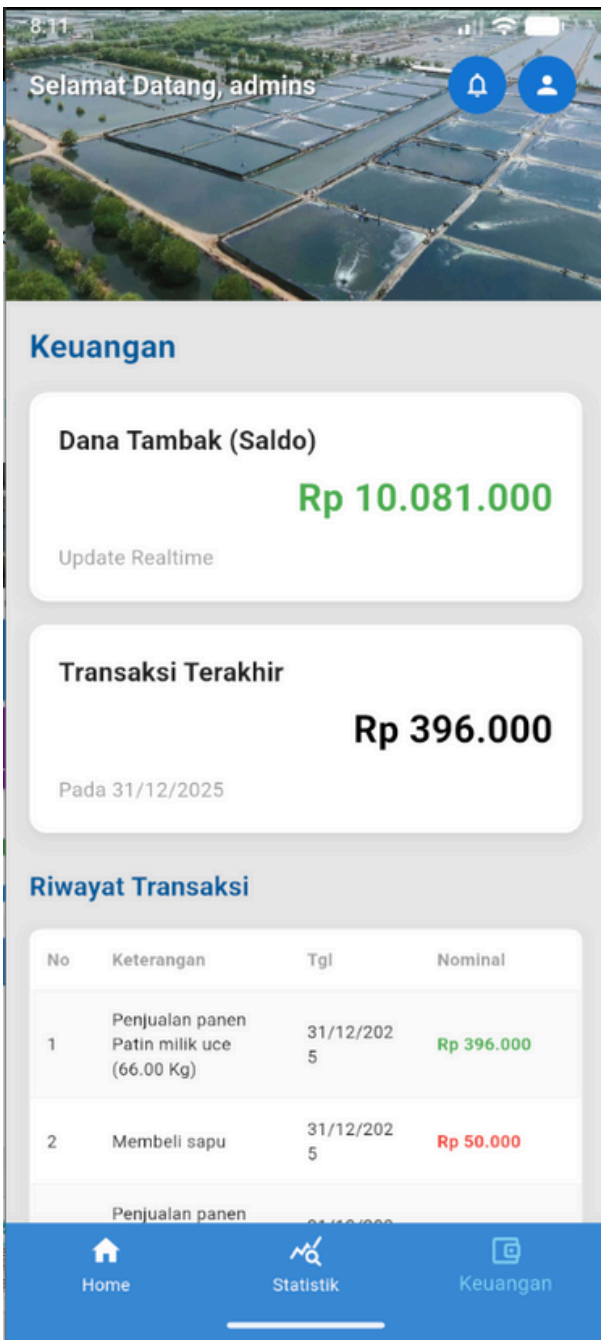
8:11

Selamat Datang, admins

Keuangan

Dana Tambak (Saldo)

Rp 10.081.000

Update Realtime

Transaksi Terakhir

Rp 396.000

Pada 31/12/2025

Riwayat Transaksi

| No | Keterangan | Tgl | Nominal |
|---|---|---|---|
| 1 | Penjualan panen Patin milik uce (66.00 Kg) | 31/12/2025 | Rp 396.000 |
| 2 | Membeli sapu | 31/12/2025 | Rp 50.000 |
| | Penjualan panen | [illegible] | |

Home

Statistik

Keuangan